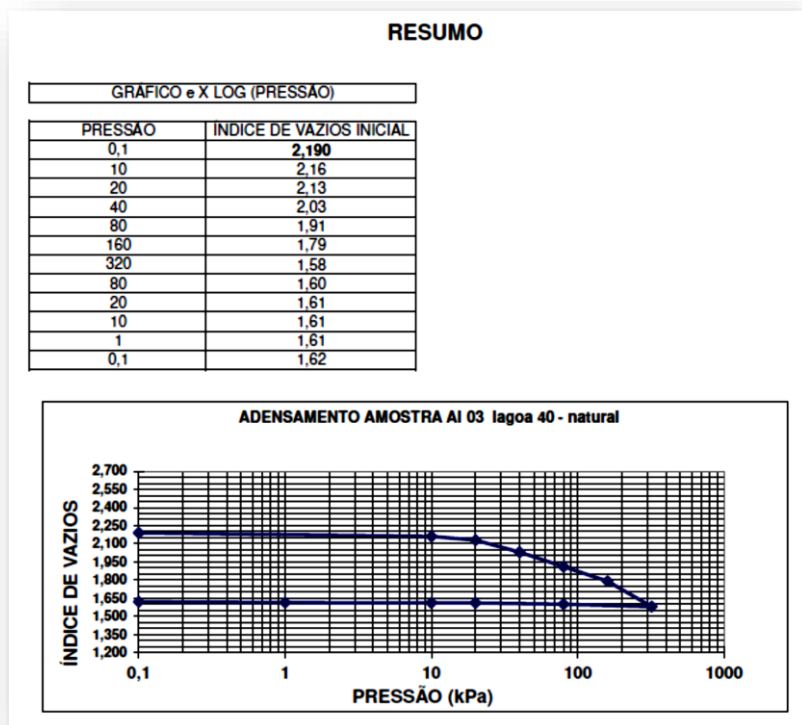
RESUMO

GRÁFICO e X LOG (PRESSÃO)

| PRESSÃO | ÍNDICE DE VAZIOS INICIAL |
|---|---|
| 0,1 | **2,190** |
| 10 | 2,16 |
| 20 | 2,13 |
| 40 | 2,03 |
| 80 | 1,91 |
| 160 | 1,79 |
| 320 | 1,58 |
| 80 | 1,60 |
| 20 | 1,61 |
| 10 | 1,61 |
| 1 | 1,61 |
| 0,1 | 1,62 |

ADENSAMENTO AMOSTRA AI 03 lagoa 40 - natural

ÍNDICE DE VAZIOS

2,700
2,550
2,400
2,250
2,100
1,950
1,800
1,650
1,500
1,350
1,200

0,1 1 10 100 1000

PRESSÃO (kPa)